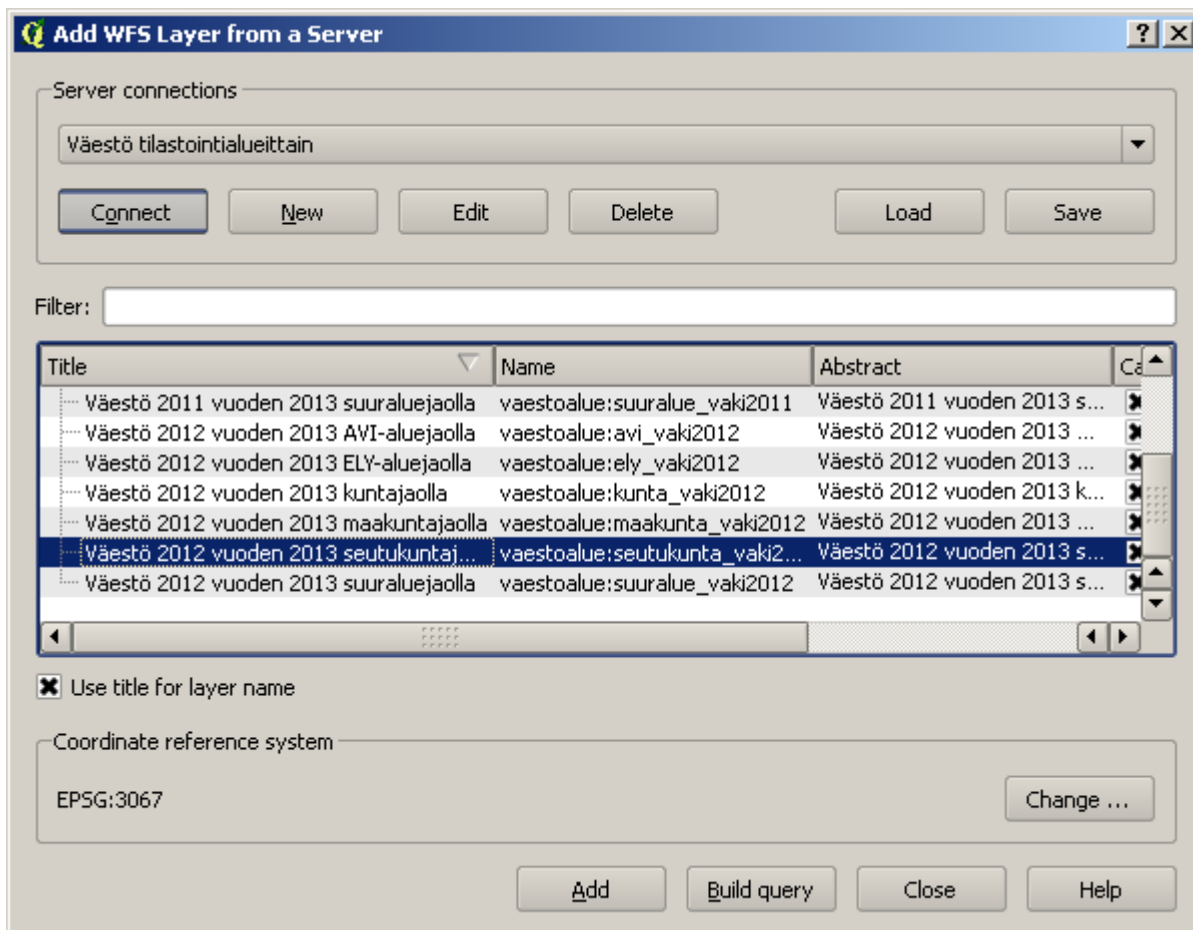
Add WFS Layer from a Server

?

Server connections

Väestö tilastointialueittain

Connect New Edit Delete Load Save

Filter:

| Title | Name | Abstract | Ca |
|---|---|---|---|
| Väestö 2011 vuoden 2013 suuraluejaolla | vaestoalue:suuralue_vaki2011 | Väestö 2011 vuoden 2013 s... | |
| Väestö 2012 vuoden 2013 AVI-aluejaolla | vaestoalue:avi_vaki2012 | Väestö 2012 vuoden 2013 ... | |
| Väestö 2012 vuoden 2013 ELY-aluejaolla | vaestoalue:ely_vaki2012 | Väestö 2012 vuoden 2013 ... | |
| Väestö 2012 vuoden 2013 kuntajaolla | vaestoalue:kunta_vaki2012 | Väestö 2012 vuoden 2013 k... | |
| Väestö 2012 vuoden 2013 maakuntajaolla | vaestoalue:maakunta_vaki2012 | Väestö 2012 vuoden 2013 ... | |
| Väestö 2012 vuoden 2013 seutukuntaj... | vaestoalue:seutukunta_vaki2... | Väestö 2012 vuoden 2013 s... | |
| Väestö 2012 vuoden 2013 suuraluejaolla | vaestoalue:suuralue_vaki2012 | Väestö 2012 vuoden 2013 s... | |

Use title for layer name

Coordinate reference system

EPSG:3067

Change ...

Add Build query Close Help